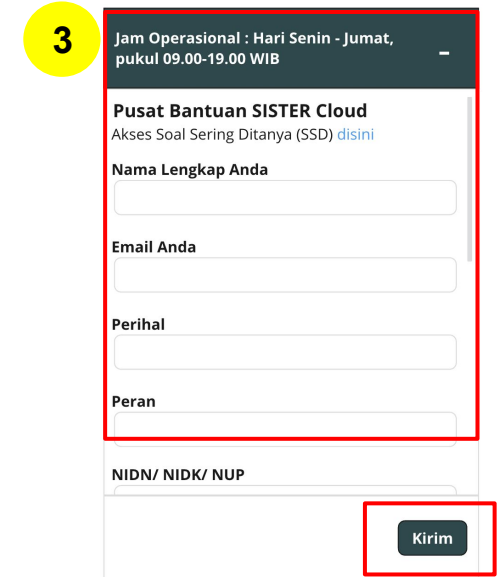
3

Jam Operasional : Hari Senin - Jumat, pukul 09.00-19.00 WIB

-

Pusat Bantuan SISTER Cloud

Akses Soal Sering Ditanya (SSD) disini

Nama Lengkap Anda

Email Anda

Perihal

Peran

NIDN/ NIDK/ NUP

Kirim